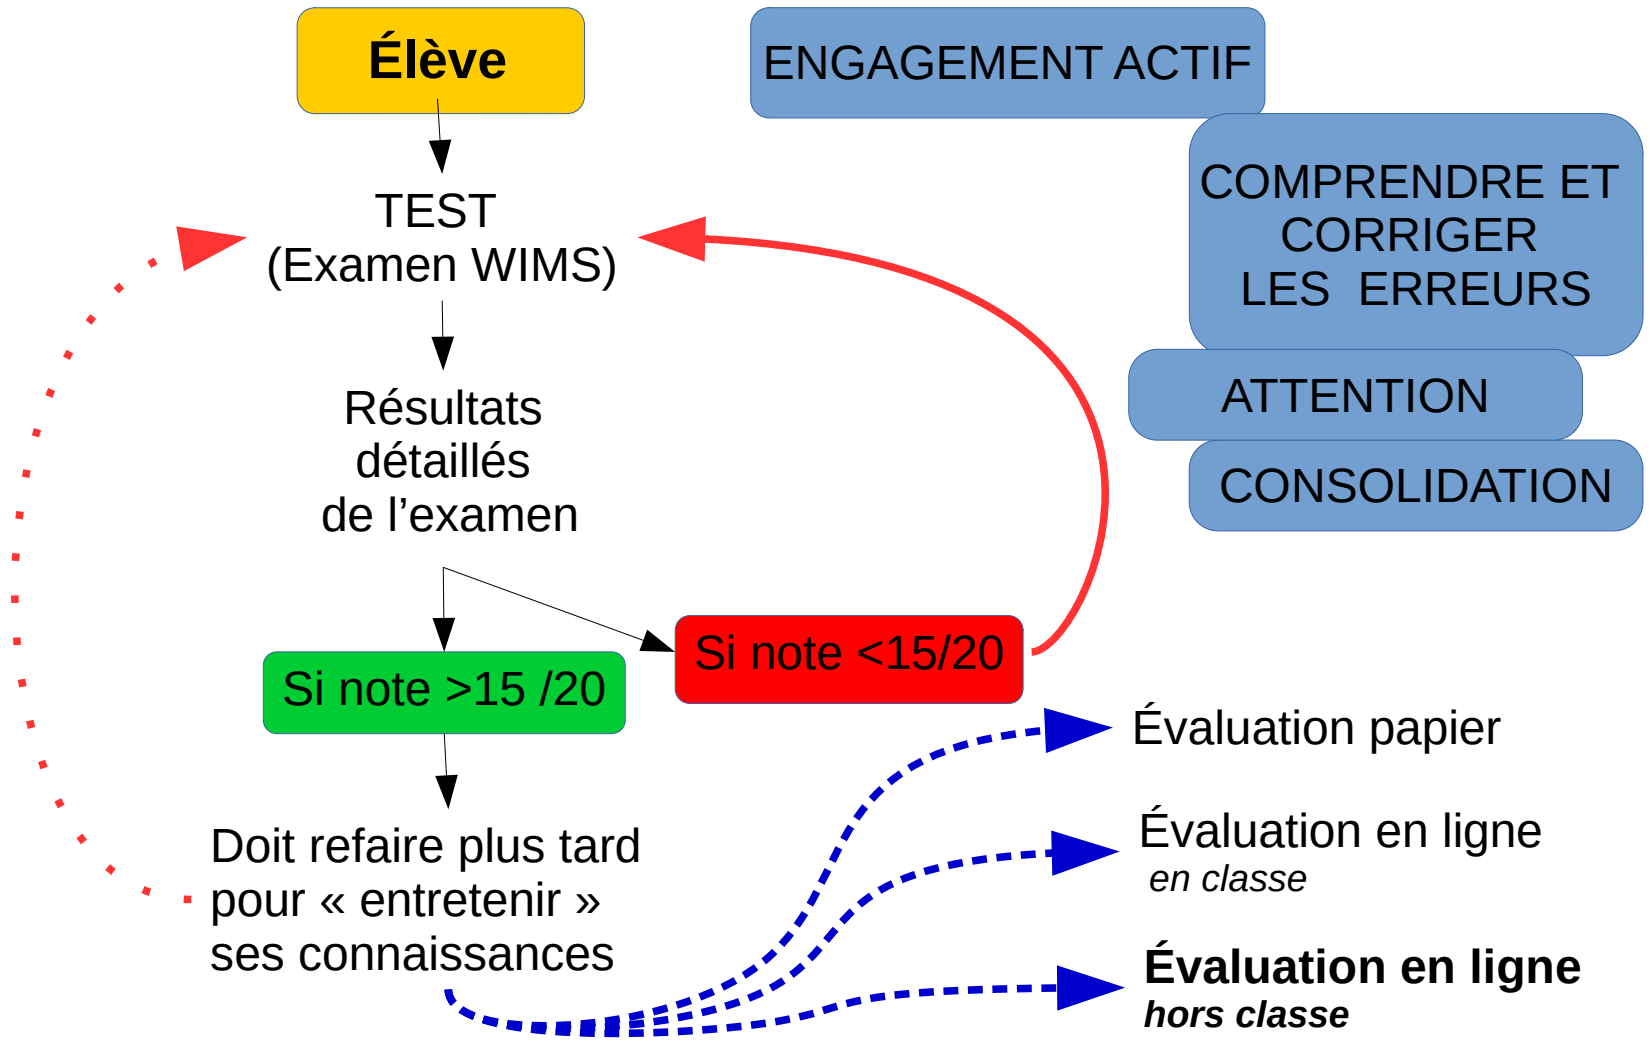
Élève

ENGAGEMENT ACTIF

COMPRENDRE ET CORRIGER LES ERREURS

ATTENTION

CONSOLIDATION

TEST
(Examen WIMS)

Résultats détaillés de l'examen

Si note >15 /20

Si note <15/20

Doit refaire plus tard pour « entretenir » ses connaissances

Évaluation papier

Évaluation en ligne
en classe

Évaluation en ligne
hors classe